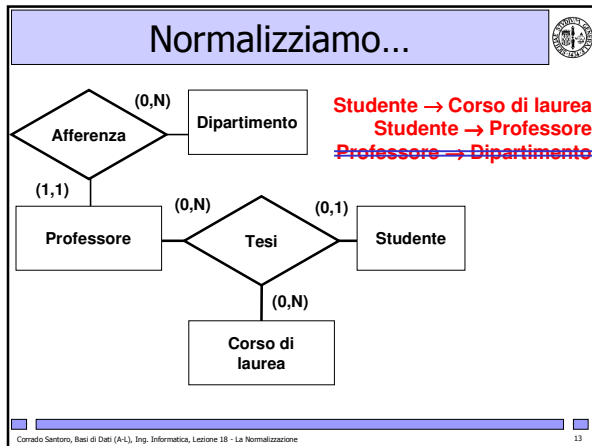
Normalizziamo…

Afferenza

(0,N)

Dipartimento

(1,1)

Professore

(0,N)

Tesi

(0,1)

Studente

(0,N)

Corso di laurea

Studente $\rightarrow$ Corso di laurea
Studente $\rightarrow$ Professore
Professore $\rightarrow$ Dipartimento

Corrado Santoro, Basi di Dati (A-L), Ing. Informatica, Lezione 18 - La Normalizzazione

13